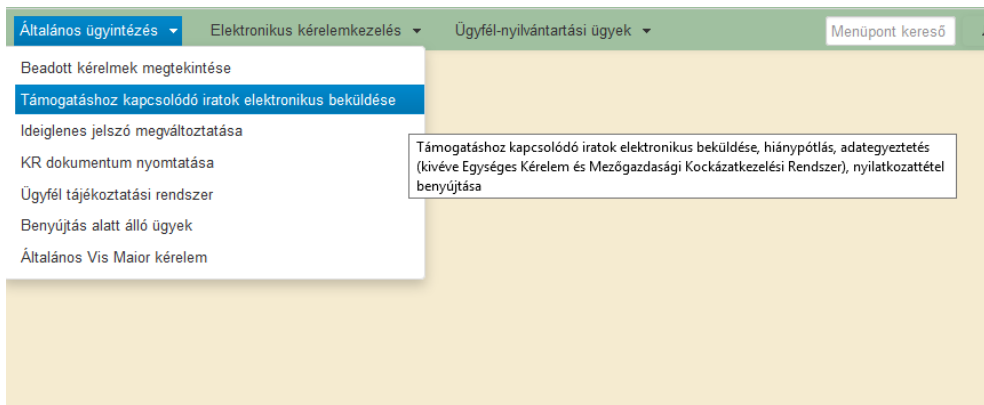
Általános ügyintézés ▾ Elektronikus kérelemkezelés ▾ Ügyfél-nyilvántartási ügyek ▾ Menüpont kereső

Beadott kérelmek megtekintése
Támogatáshoz kapcsolódó iratok elektronikus beküldése
Ideiglenes jelszó megváltoztatása
KR dokumentum nyomtatása
Ügyfél tájékoztatási rendszer
Benyújtás alatt álló ügyek
Általános Vis Maior kérelem

Támogatáshoz kapcsolódó iratok elektronikus beküldése, hiánypótlás, adategyeztetés (kivéve Egységes Kérelem és Mezőgazdasági Kockázatkezelési Rendszer), nyilatkozattétel benyújtása